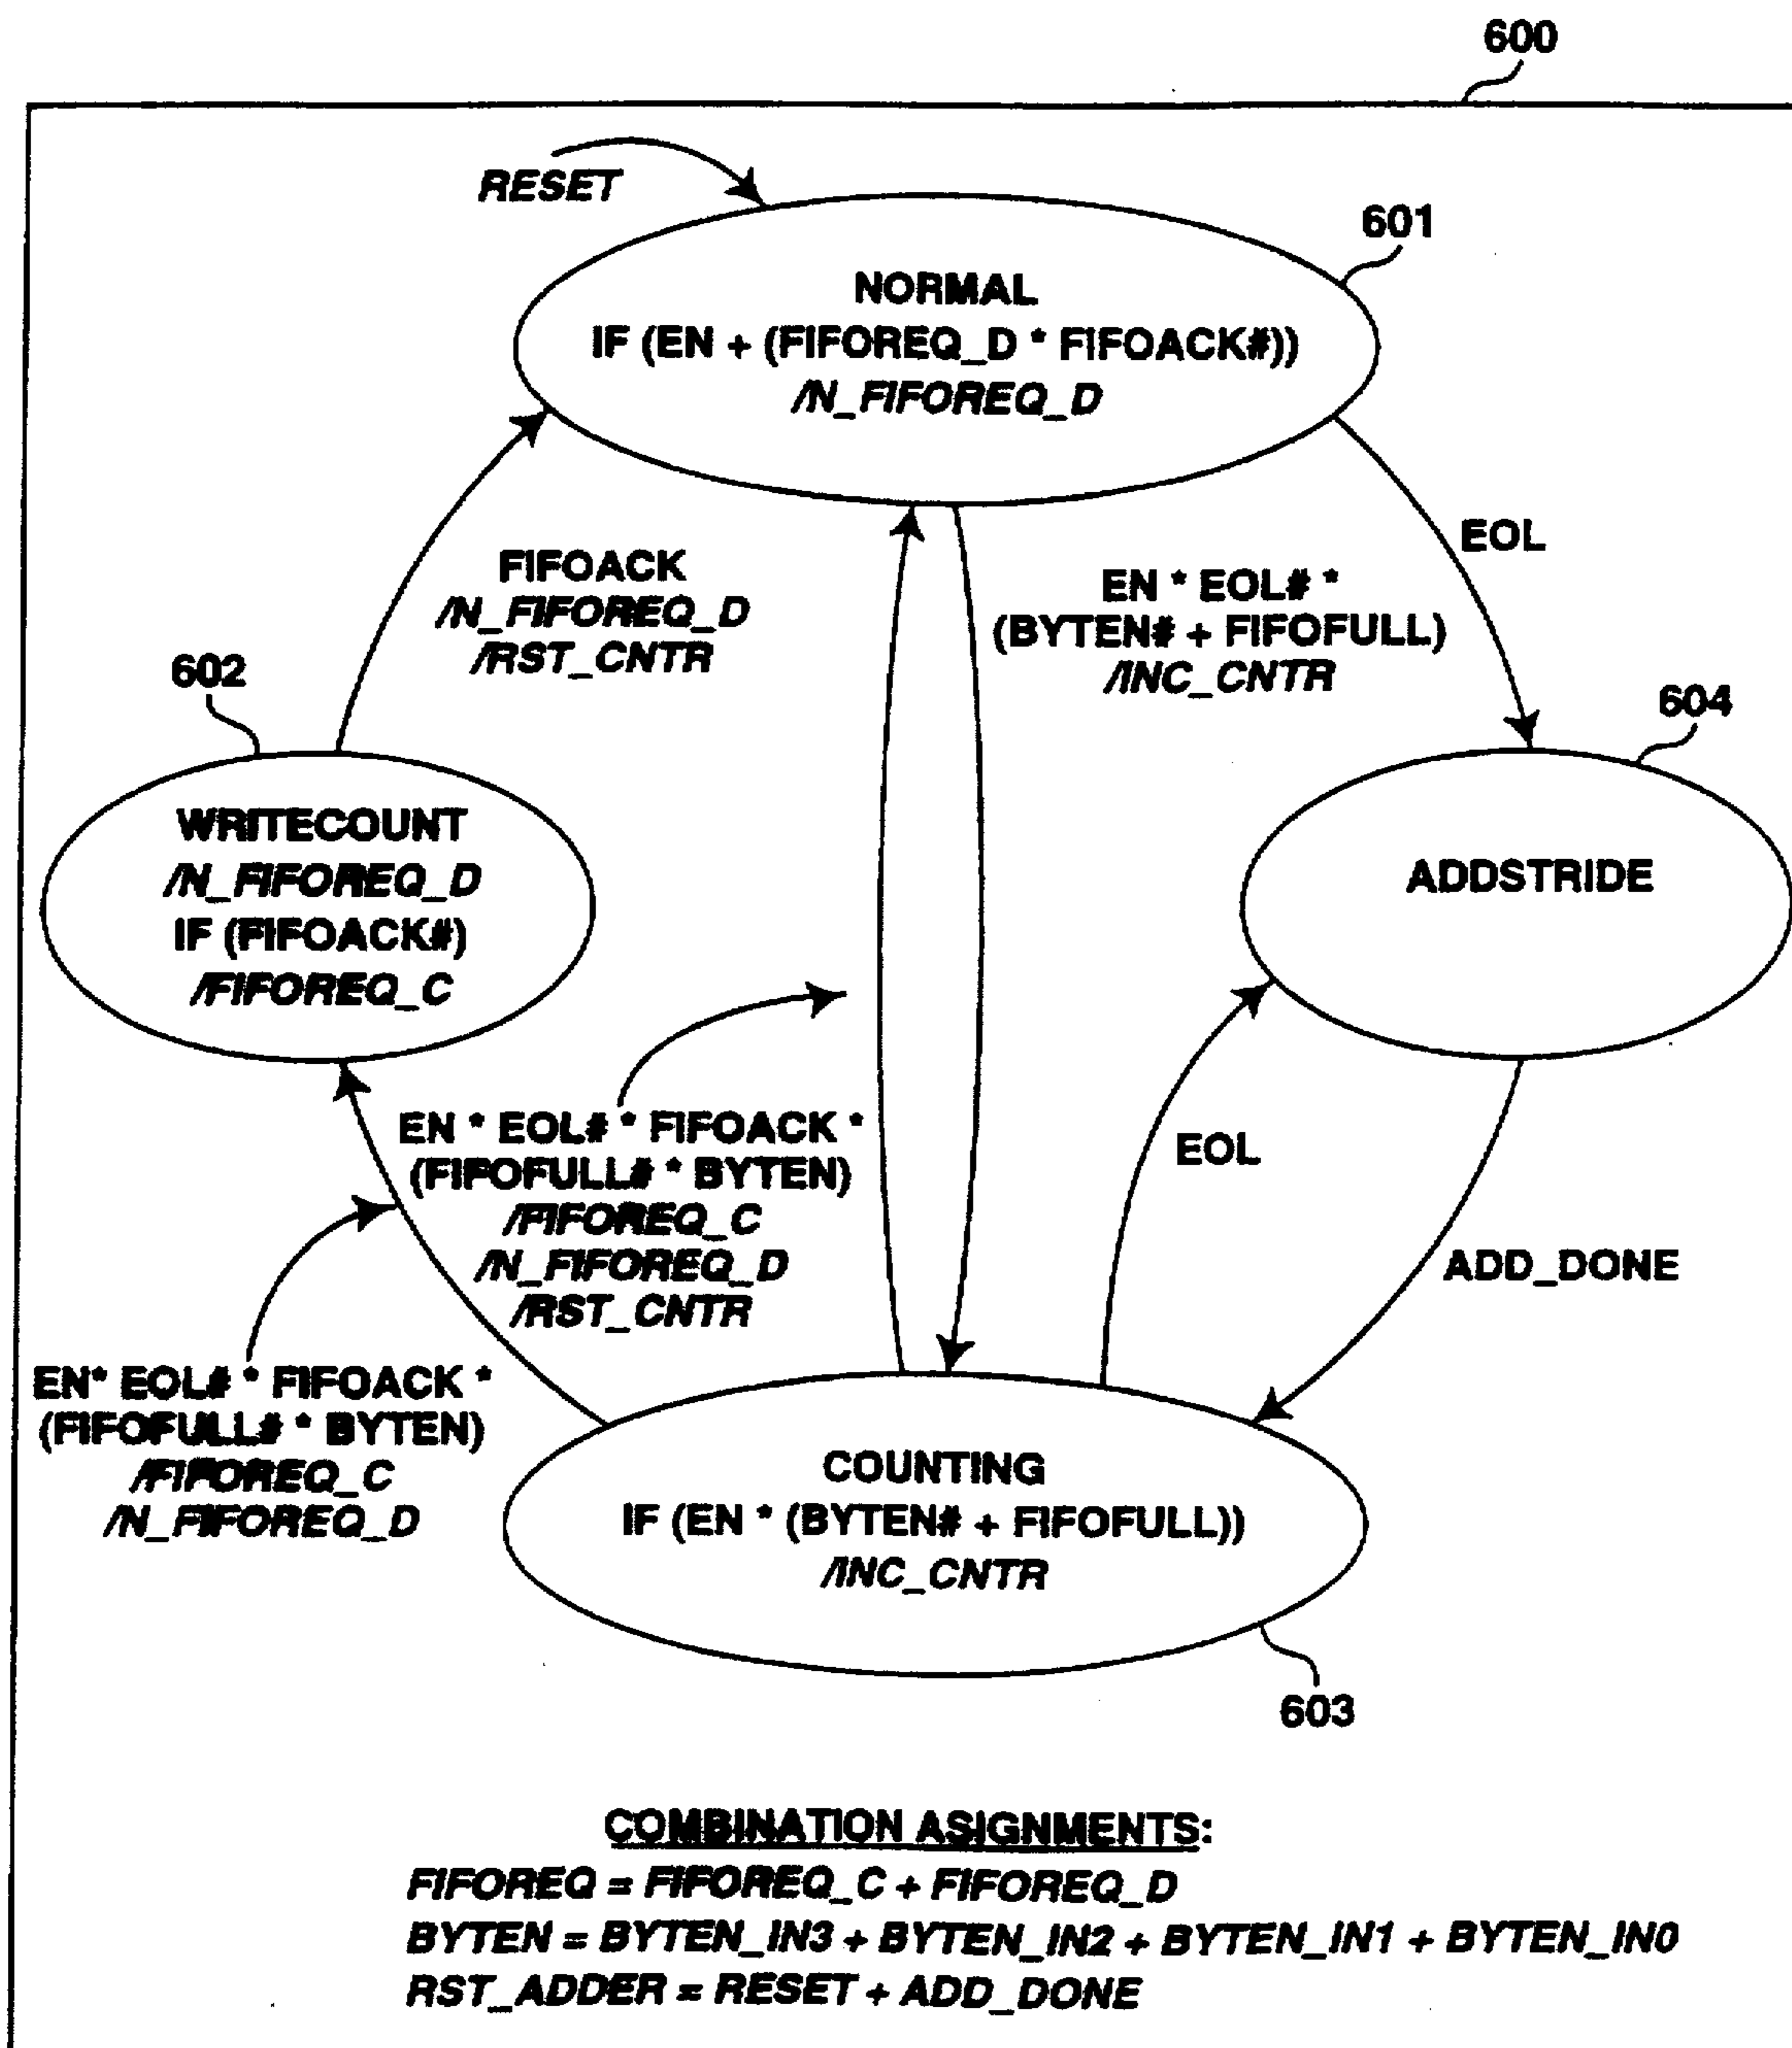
600

RESET

601

NORMAL
IF (EN + (FIFOREQ_D * FIFOACK#))
/N_FIFOREQ_D

EOL

FIFOACK
/N_FIFOREQ_D
/RST_CNTR

EN * EOL# *
(BYTEN# + FIFOFULL)
/INC_CNTR

602

604

WRITECOUNT
/N_FIFOREQ_D
IF (FIFOACK#)
/FIFOREQ_C

ADDSTRIDE

EN * EOL# * FIFOACK *
(FIFOFULL# * BYTEN)
/FIFOREQ_C
/N_FIFOREQ_D
/RST_CNTR

EOL

ADD_DONE

EN* EOL# * FIFOACK *
(FIFOFULL# * BYTEN)
/FIFOREQ_C
/N_FIFOREQ_D

COUNTING
IF (EN * (BYTEN# + FIFOFULL))
/INC_CNTR

603

COMBINATION ASIGNMENTS:
FIFOREQ = FIFOREQ_C + FIFOREQ_D
BYTEN = BYTEN_IN3 + BYTEN_IN2 + BYTEN_IN1 + BYTEN_IN0
RST_ADDER = RESET + ADD_DONE